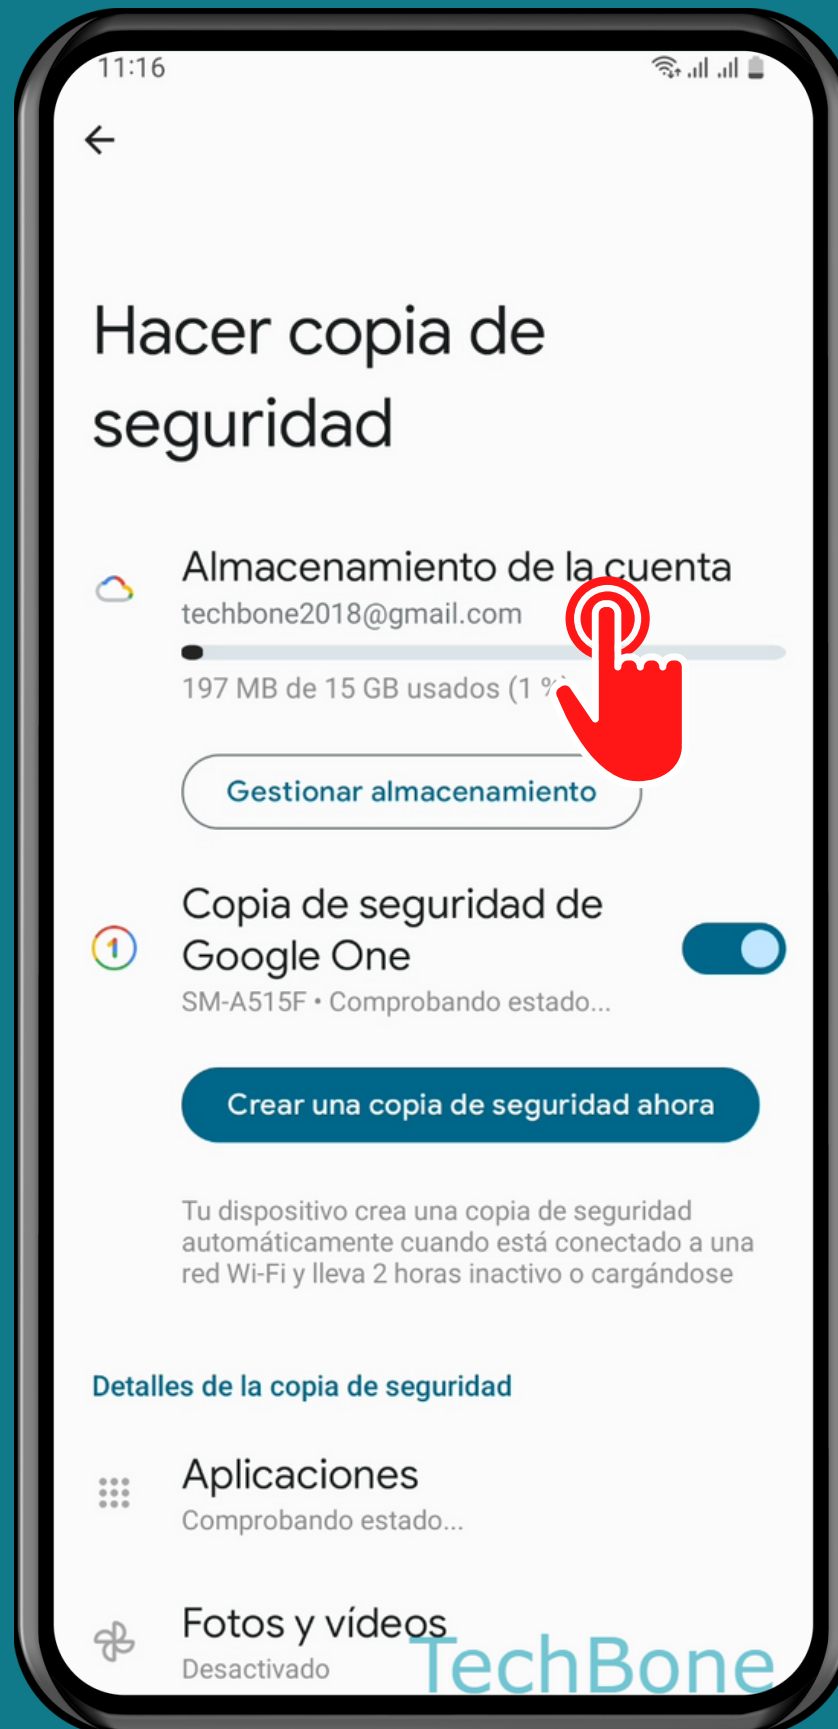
11:16

Hacer copia de seguridad

Almacenamiento de la cuenta
techbone2018@gmail.com
197 MB de 15 GB usados (1 %)

Gestionar almacenamiento

Copia de seguridad de Google One
SM-A515F • Comprobando estado...

Crear una copia de seguridad ahora

Tu dispositivo crea una copia de seguridad automáticamente cuando está conectado a una red Wi-Fi y lleva 2 horas inactivo o cargándose

Detalles de la copia de seguridad

Aplicaciones
Comprobando estado...

Fotos y vídeos
Desactivado

TechBone